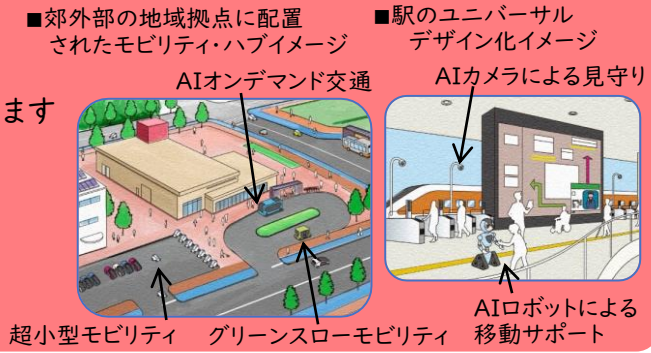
■郊外部の地域拠点に配置
されたモビリティ・ハブイメージ

■駅のユニバーサル
デザイン化イメージ

ます

AIオンデマンド交通

AIカメラによる見守り

超小型モビリティ

グリーンスローモビリティ

AIロボットによる
移動サポート